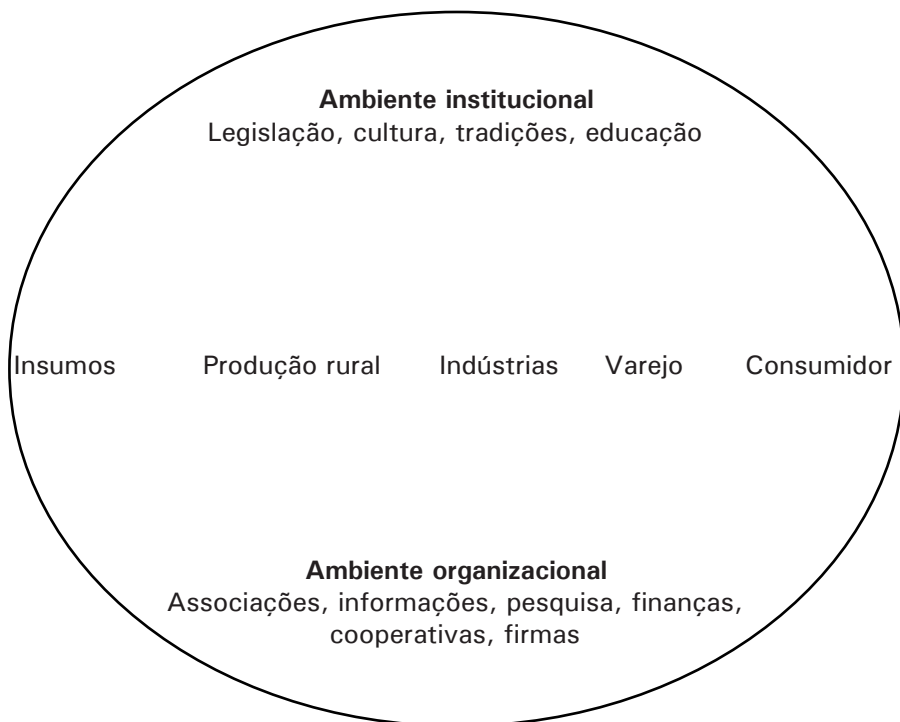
**Ambiente institucional**
Legislação, cultura, tradições, educação

Insumos Produção rural Indústrias Varejo Consumidor

**Ambiente organizacional**
Associações, informações, pesquisa, finanças, cooperativas, firmas